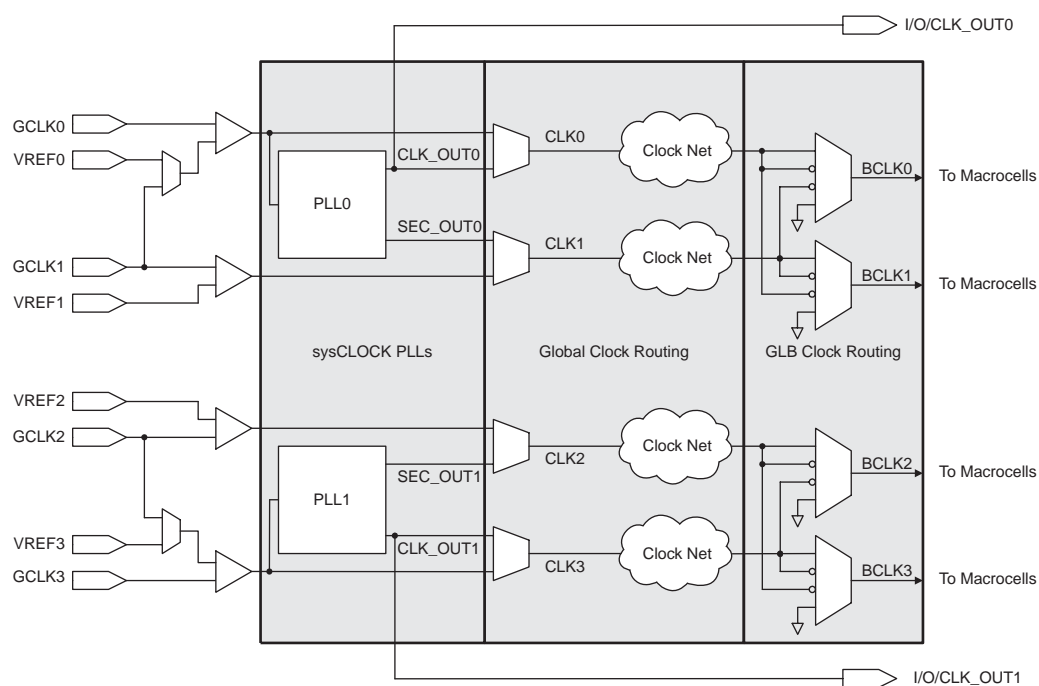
I/O/CLK_OUT0

GCLK0
VREF0
GCLK1
VREF1
VREF2
GCLK2
VREF3
GCLK3

CLK_OUT0
PLL0
SEC_OUT0
sysCLOCK PLLs
SEC_OUT1
PLL1
CLK_OUT1

CLK0
Clock Net
CLK1
Clock Net
Global Clock Routing
Clock Net
CLK2
Clock Net
CLK3

BCLK0
BCLK1
GLB Clock Routing
BCLK2
BCLK3

To Macrocells
To Macrocells
To Macrocells
To Macrocells

I/O/CLK_OUT1